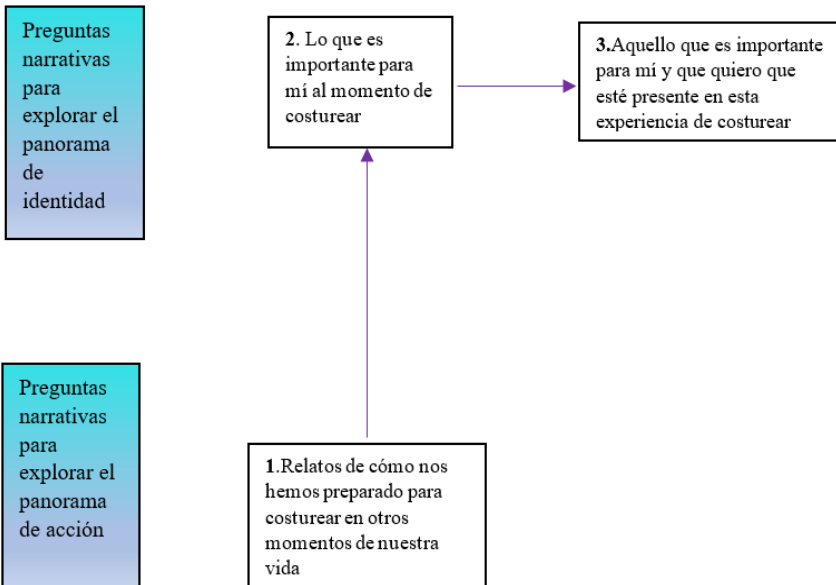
Preguntas narrativas para explorar el panorama de identidad

2. Lo que es importante para mí al momento de costurear

3.Aquello que es importante para mí y que quiero que esté presente en esta experiencia de costurear

Preguntas narrativas para explorar el panorama de acción

1.Relatos de cómo nos hemos preparado para costurear en otros momentos de nuestra vida